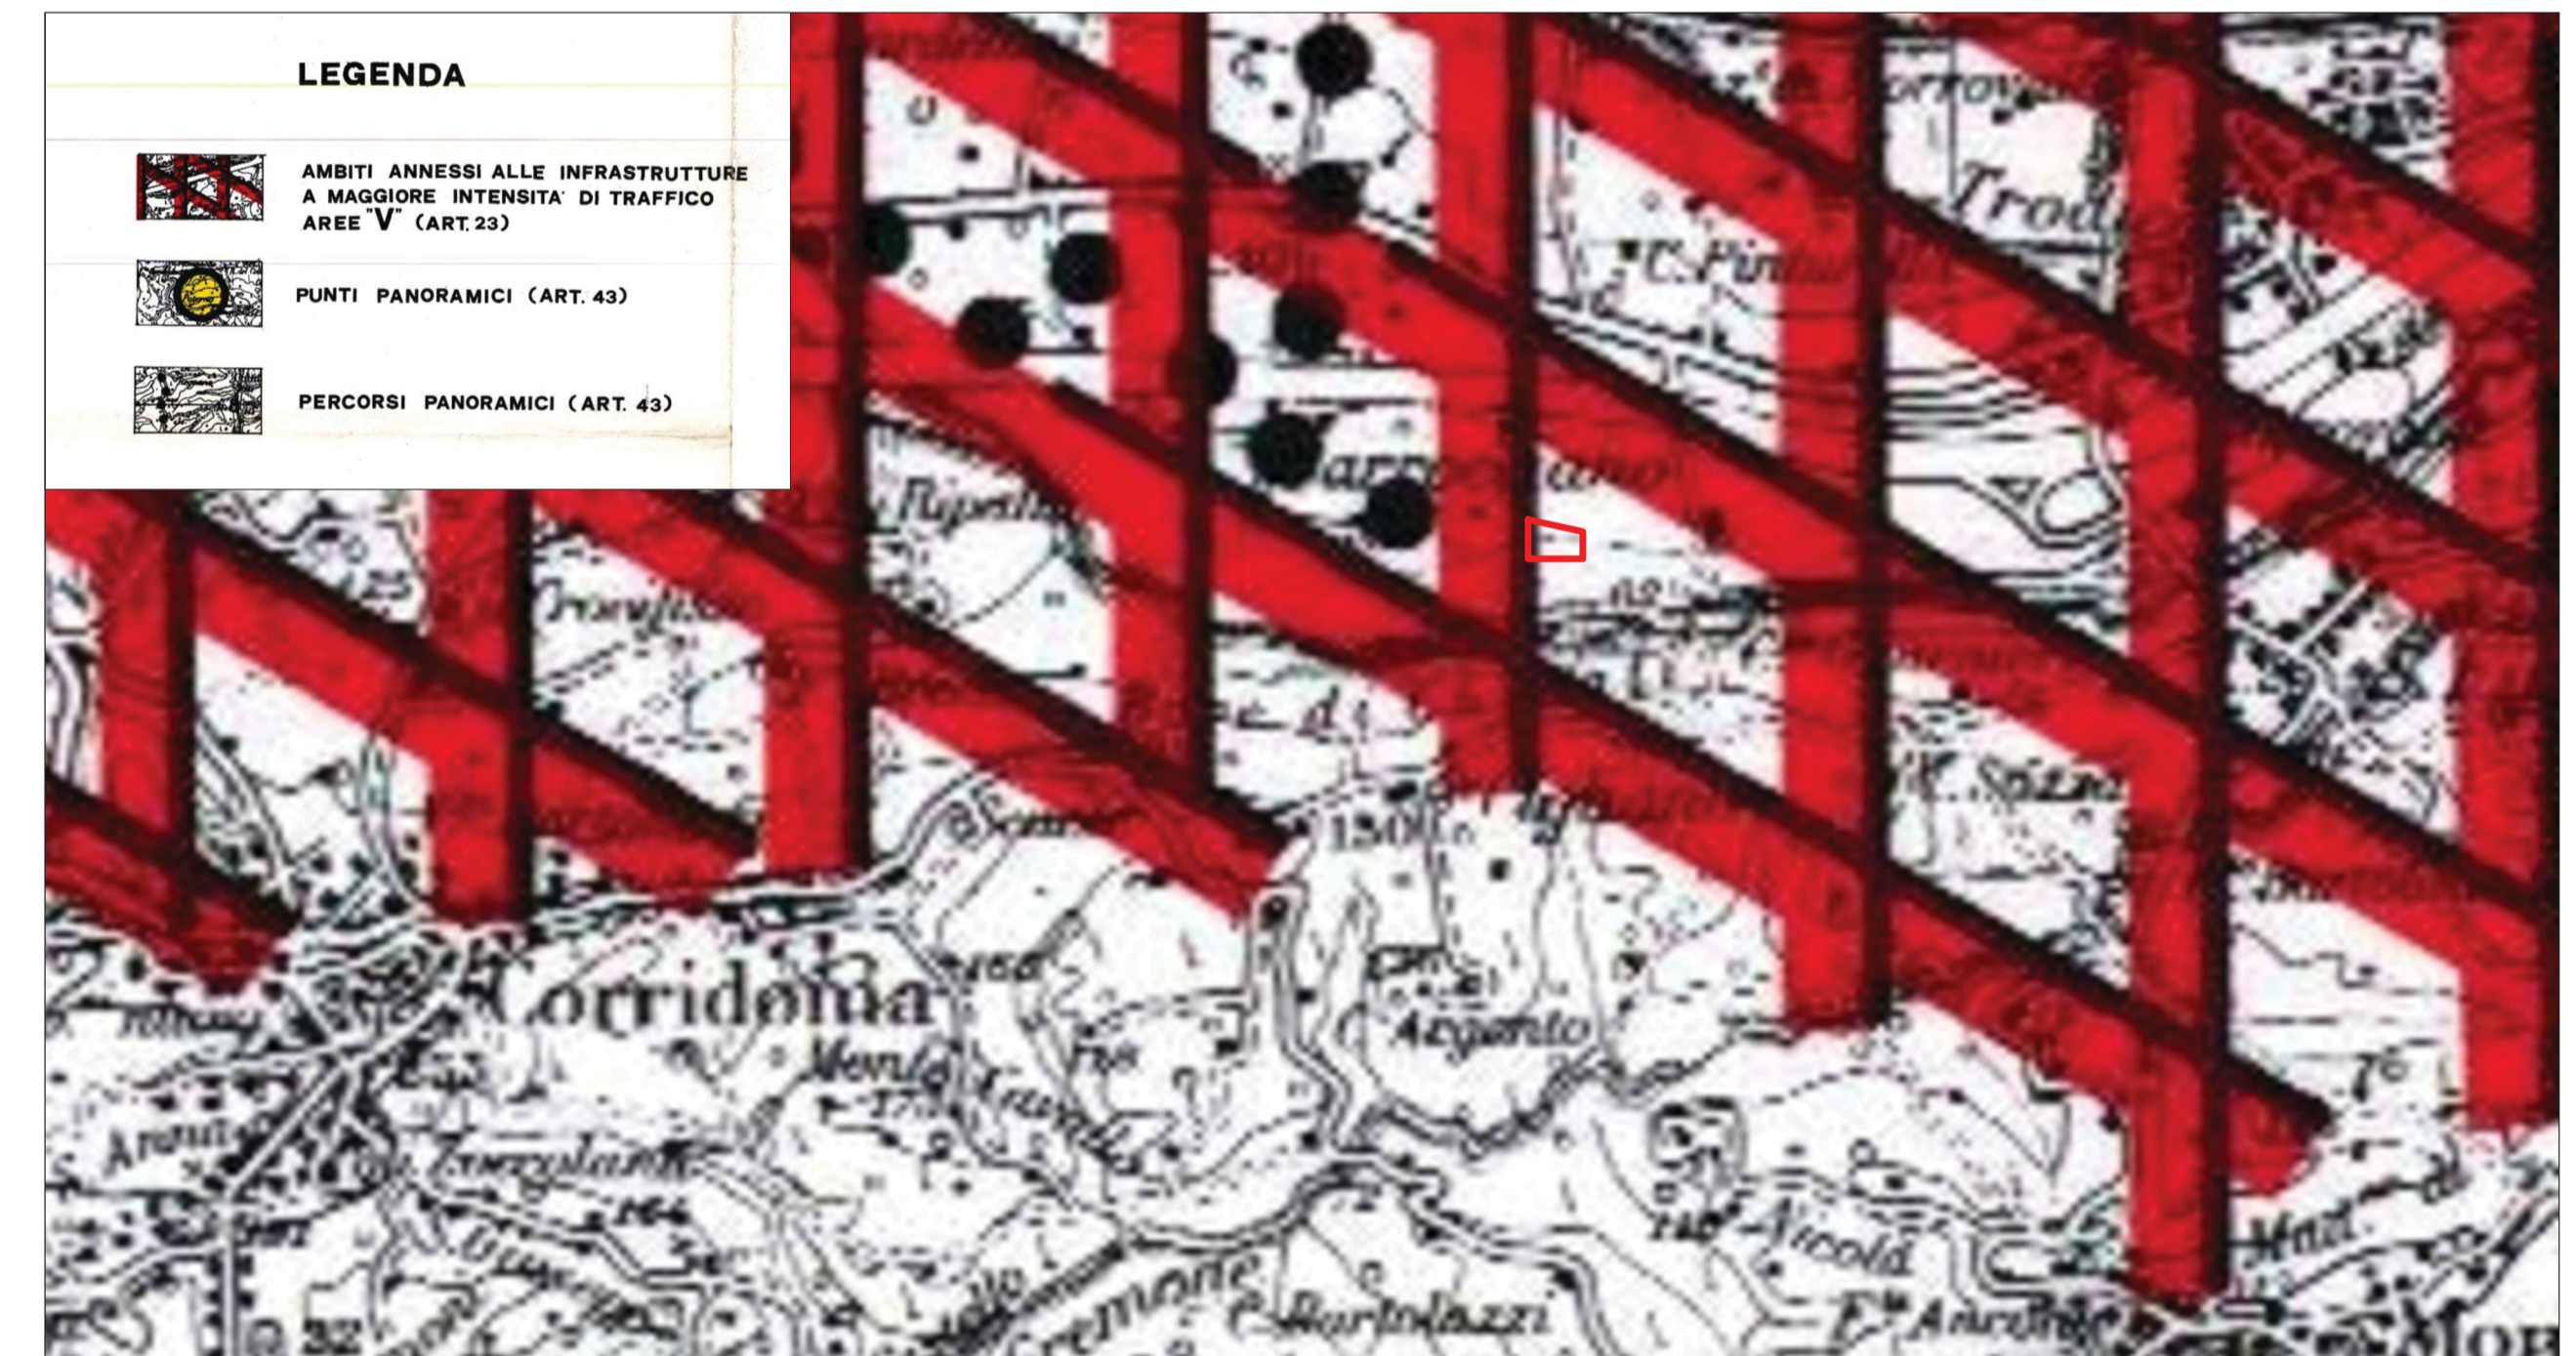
LEGENDA

AMBITI ANNESSI ALLE INFRASTRUTTURE A MAGGIORE INTENSITA' DI TRAFFICO AREE "V" (ART. 23)

PUNTI PANORAMICI (ART. 43)

PERCORSI PANORAMICI (ART. 43)

Trod

C. Pin

Corridonia

Argento

Nicola

Bartolazzi

150

Mor